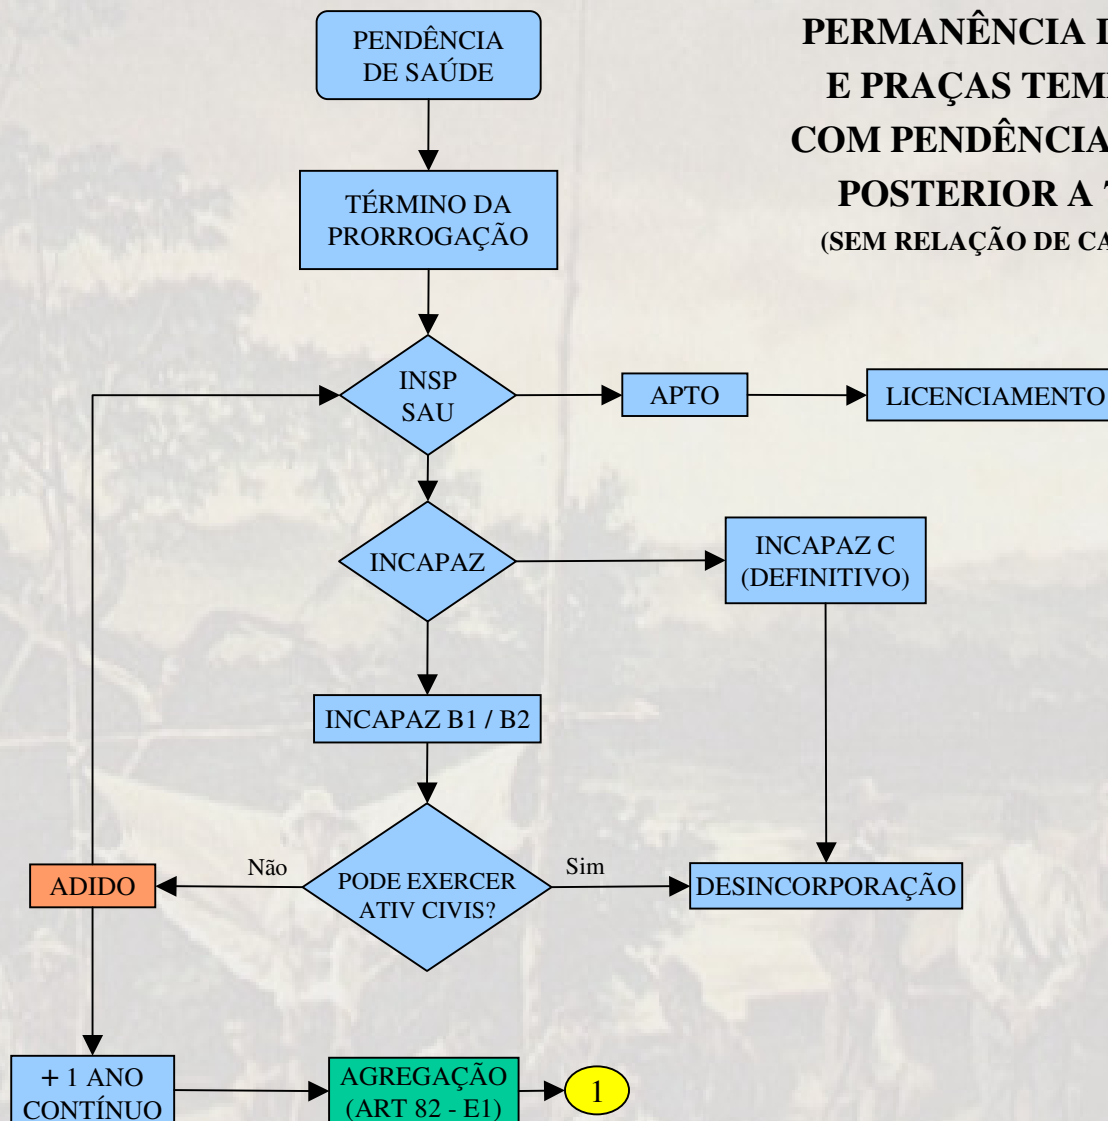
PERMANÊNCIA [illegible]
E PRAÇAS TEM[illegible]
COM PENDÊNCIA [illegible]
POSTERIOR A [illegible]
(SEM RELAÇÃO DE CA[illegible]

PENDÊNCIA DE SAÚDE

TÉRMINO DA PRORROGAÇÃO

INSP SAU

APTO

LICENCIAMENTO

INCAPAZ

INCAPAZ C (DEFINITIVO)

INCAPAZ B1 / B2

PODE EXERCER ATIV CIVIS?

Não

Sim

ADIDO

DESINCORPORAÇÃO

+ 1 ANO CONTÍNUO

AGREGAÇÃO (ART 82 - E1)

1